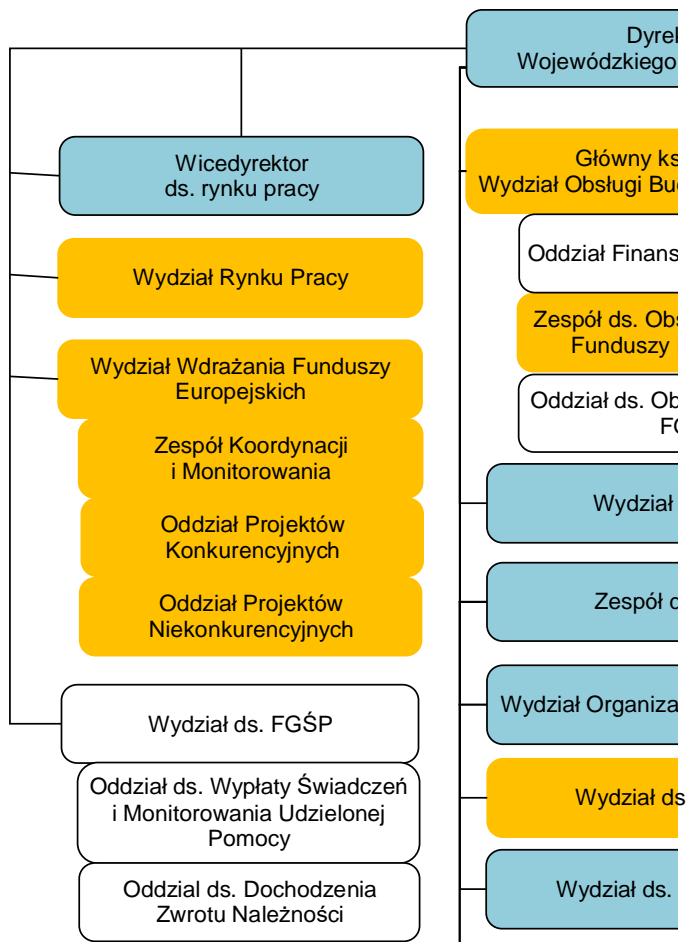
Dyrek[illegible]
Wojewódzkiego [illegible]

Wicedyrektor
ds. rynku pracy

Wydział Rynku Pracy

Wydział Wdrażania Funduszy Europejskich

Zespół Koordynacji i Monitorowania

Oddział Projektów Konkurencyjnych

Oddział Projektów Niekonkurencyjnych

Wydział ds. FGŚP

Oddział ds. Wypłaty Świadczeń i Monitorowania Udzielonej Pomocy

Oddzial ds. Dochodzenia Zwrotu Należności

Główny ks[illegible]
Wydział Obsługi Bu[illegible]

Oddział Finans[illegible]

Zespół ds. Obs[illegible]
Funduszy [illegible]

Oddział ds. Ob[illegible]
F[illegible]

Wydział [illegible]

Zespół d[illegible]

Wydział Organiza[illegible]

Wydział ds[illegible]

Wydział ds. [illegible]